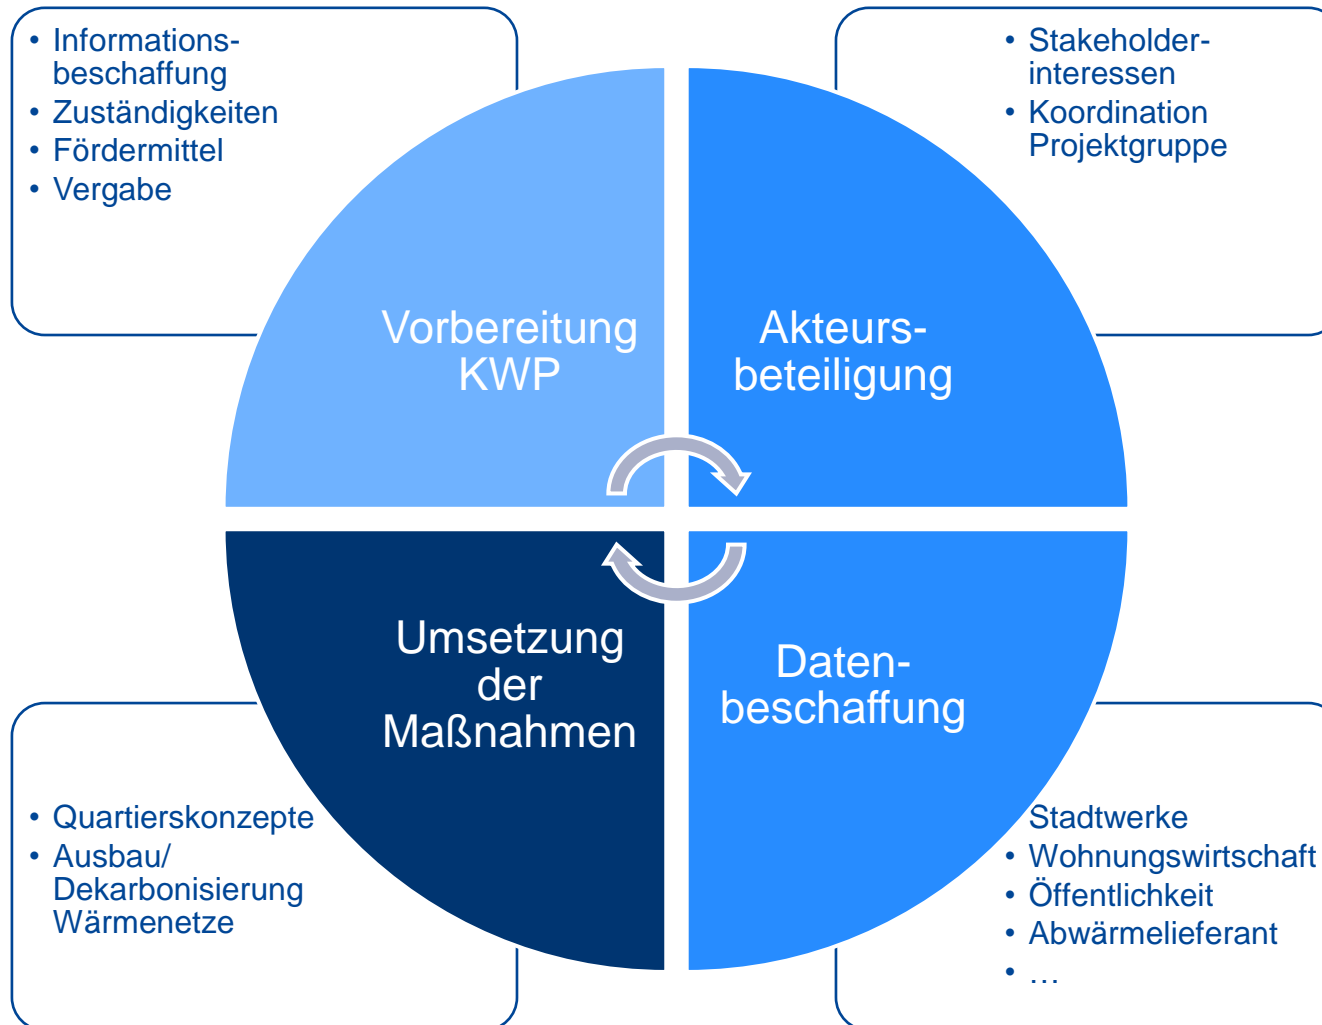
- Informationsbeschaffung
- Zuständigkeiten
- Fördermittel
- Vergabe

- Stakeholderinteressen
- Koordination Projektgruppe

Vorbereitung KWP

Akteursbeteiligung

Umsetzung der Maßnahmen

Datenbeschaffung

- Quartierskonzepte
- Ausbau/ Dekarbonisierung Wärmenetze

Stadtwerke
- Wohnungswirtschaft
- Öffentlichkeit
- Abwärmelieferant
- …